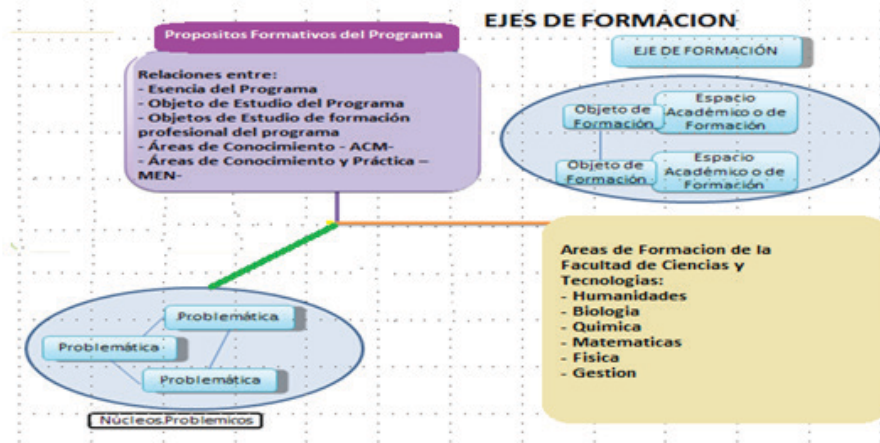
EJES DE FORMACION

Propositos Formativos del Programa

Relaciones entre:
- Esencia del Programa
- Objeto de Estudio del Programa
- Objetos de Estudio de formación profesional del programa
- Áreas de Conocimiento - ACM-
- Áreas de Conocimiento y Práctica – MEN-

EJE DE FORMACIÓN

Objeto de Formación

Espacio Académico o de Formación

Objeto de Formación

Espacio Académico o de Formación

Areas de Formacion de la Facultad de Ciencias y Tecnologias:
- Humanidades
- Biologia
- Quimica
- Matematicas
- Fisica
- Gestion

Problemática

Problemática

Problemática

Núcleos Problemicos